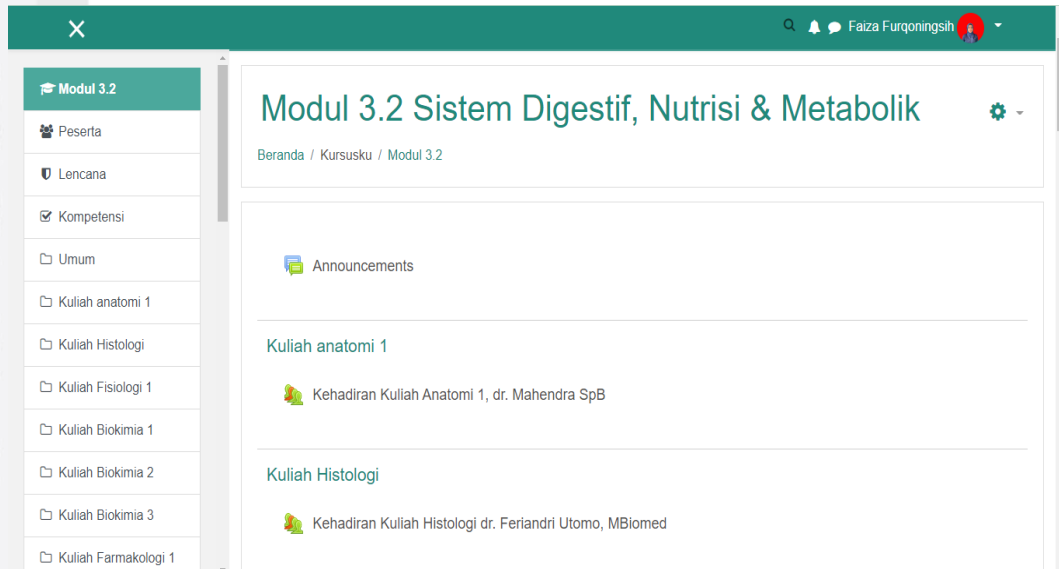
Faiza Furqoningsih

Modul 3.2
Peserta
Lencana
Kompetensi
Umum
Kuliah anatomi 1
Kuliah Histologi
Kuliah Fisiologi 1
Kuliah Biokimia 1
Kuliah Biokimia 2
Kuliah Biokimia 3
Kuliah Farmakologi 1

Modul 3.2 Sistem Digestif, Nutrisi & Metabolik

Beranda / Kursusku / Modul 3.2

Announcements

Kuliah anatomi 1

Kehadiran Kuliah Anatomi 1, dr. Mahendra SpB

Kuliah Histologi

Kehadiran Kuliah Histologi dr. Feriandri Utomo, MBiomed